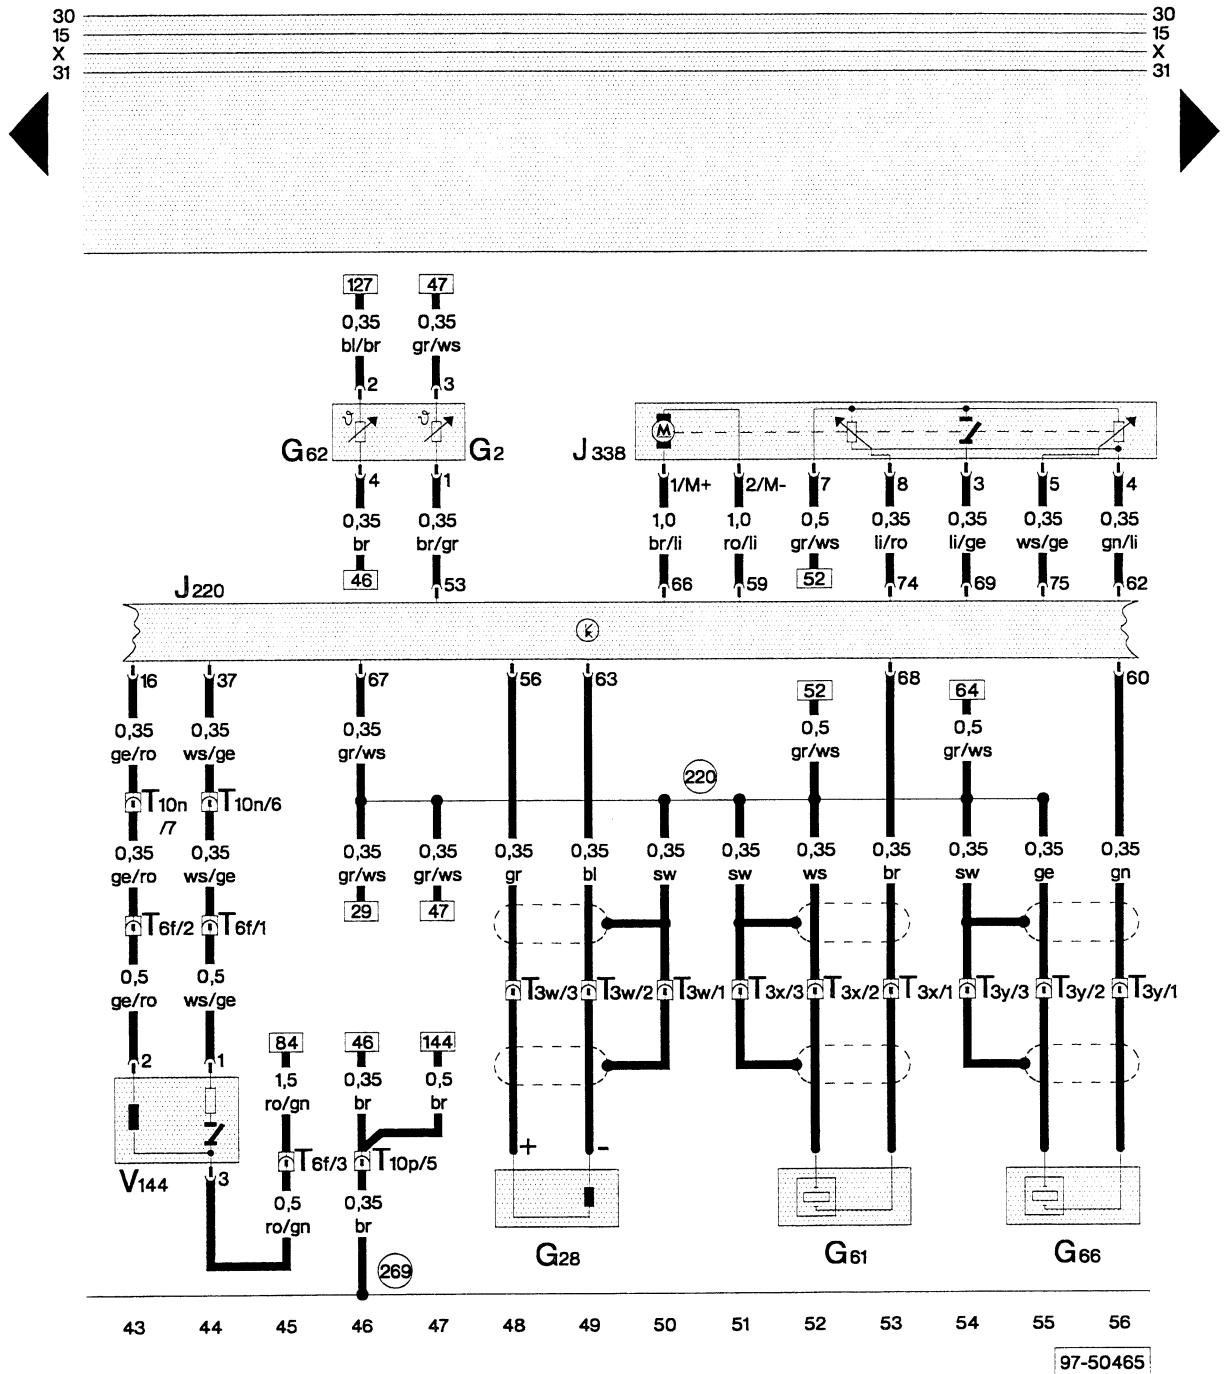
30
15
X
31

30
15
X
31

127
0,35
bl/br
2

47
0,35
gr/ws
3

G62
G2
4
0,35
br
46

1
0,35
br/gr
53

J338
1/M+
1,0
br/li
66

2/M-
1,0
ro/li
59

7
0,5
gr/ws
52

8
0,35
li/ro
74

3
0,35
li/ge
69

5
0,35
ws/ge
75

4
0,35
gn/li
62

J220

16
0,35
ge/ro
T10n/7
0,35
ge/ro
T6f/2
0,5
ge/ro
2

37
0,35
ws/ge
T10n/6
0,35
ws/ge
T6f/1
0,5
ws/ge
1

V144
3

84
1,5
ro/gn
T6f/3
0,5
ro/gn

67
0,35
gr/ws
0,35
gr/ws
29

0,35
gr/ws
47

46
0,35
br
T10p/5
0,35
br
269

144
0,5
br

220

56
0,35
gr
T3w/3
+

63
0,35
bl
T3w/2
-

0,35
sw
T3w/1

G28

0,35
sw
T3x/3

52
0,5
gr/ws
0,35
ws
T3x/2

68
0,35
br
T3x/1

G61

64
0,5
gr/ws
0,35
sw
T3y/3

0,35
ge
T3y/2

60
0,35
gn
T3y/1

G66

43 44 45 46 47 48 49 50 51 52 53 54 55 56

97-50465